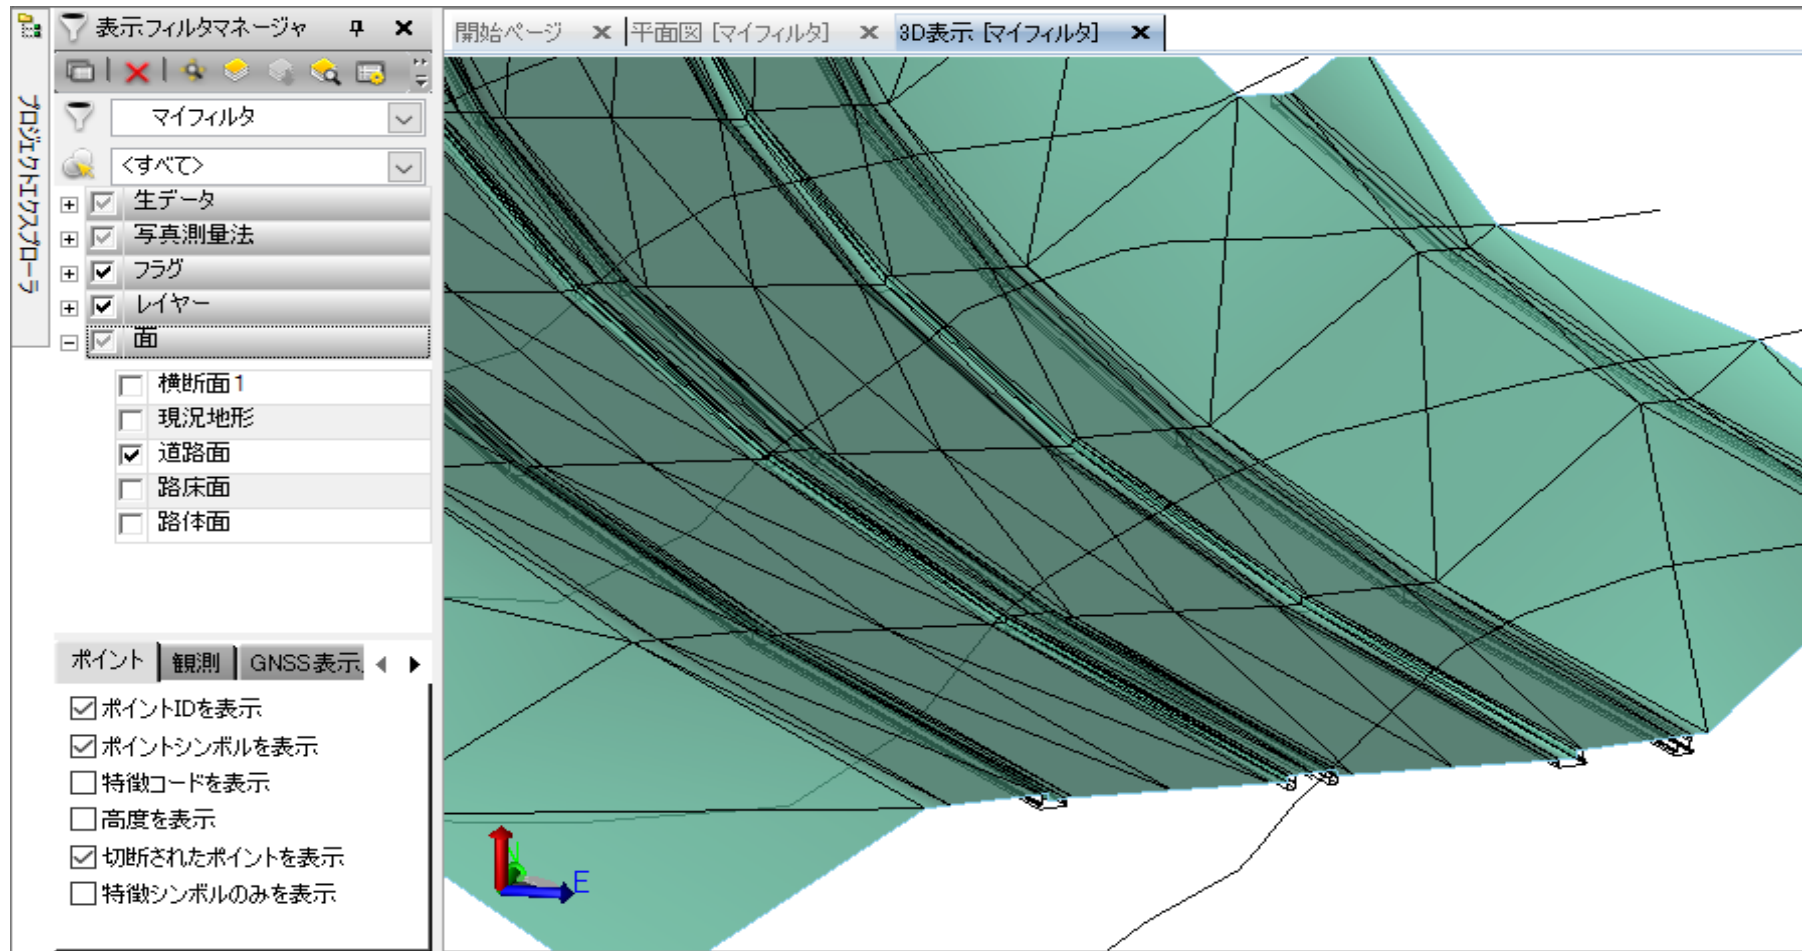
プロジェクトエクスプローラ

表示フィルタマネージャ

マイフィルタ

<すべて>

生データ

写真測量法

フラグ

レイヤー

面

横断面1

現況地形

道路面

路床面

路体面

ポイント | 観測 | GNSS表示

ポイントIDを表示

ポイントシンボルを表示

特徴コードを表示

高度を表示

切断されたポイントを表示

特徴シンボルのみを表示

開始ページ | 平面図 [マイフィルタ] | 3D表示 [マイフィルタ]

E